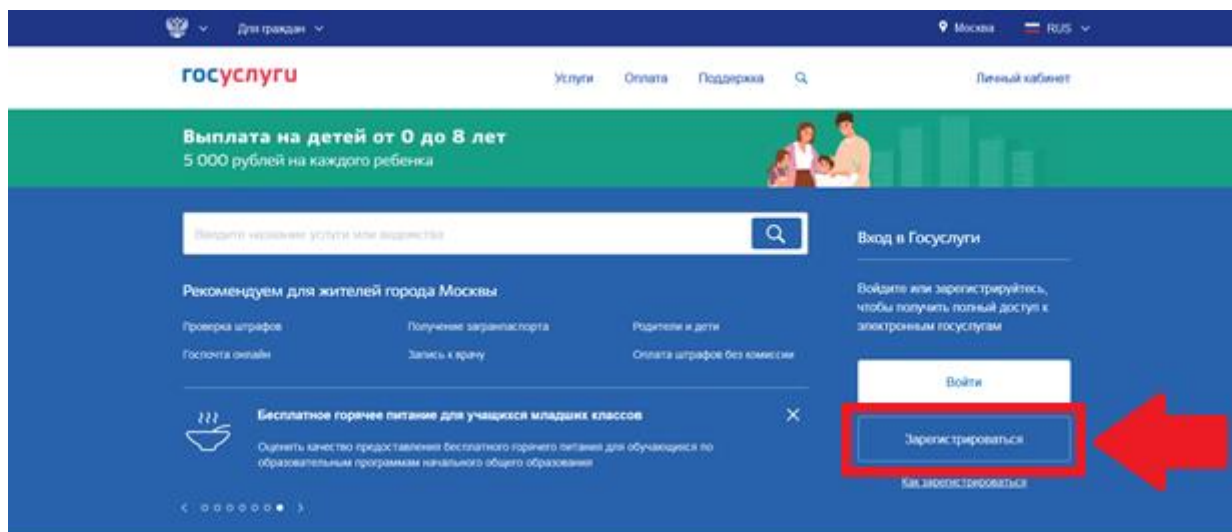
Для граждан

Москва RUS

госуслуги

Услуги Оплата Поддержка

Личный кабинет

Выплата на детей от 0 до 8 лет
5 000 рублей на каждого ребенка

Введите название услуги или ведомства

Вход в Госуслуги

Войдите или зарегистрируйтесь, чтобы получить полный доступ к электронным госуслугам

Рекомендуем для жителей города Москвы

Проверка штрафов
Госпочта онлайн
Получение загранпаспорта
Запись к врачу
Родители и дети
Оплата штрафов без комиссии

Войти

Бесплатное горячее питание для учащихся младших классов

Оценить качество предоставления бесплатного горячего питания для обучающихся по образовательным программам начального общего образования

Зарегистрироваться

Как зарегистрироваться